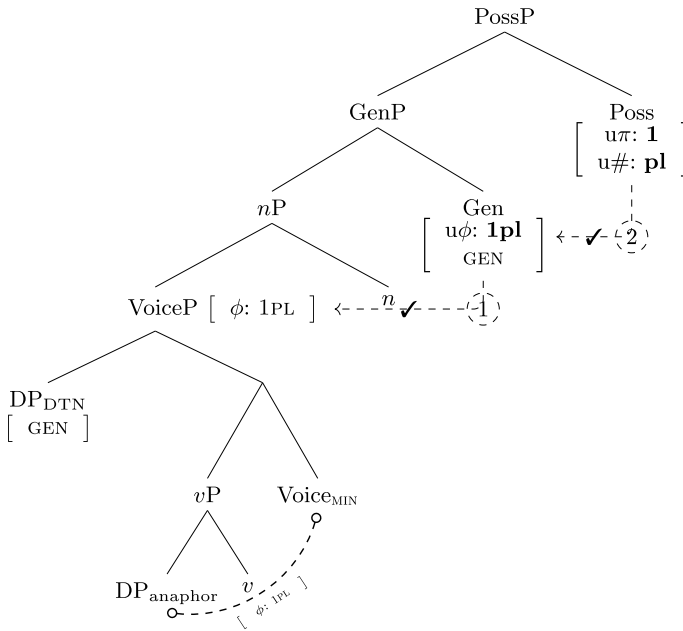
PossP

GenP

Poss
$\left[\begin{array}{c} u\pi\text{: }\mathbf{1} \\ u\#\text{: }\mathbf{pl} \end{array}\right]$

$n$P

Gen
$\left[\begin{array}{c} u\phi\text{: }\mathbf{1pl} \\ \text{GEN} \end{array}\right]$

✓ 2

VoiceP [ $\phi$: 1PL ]

$n$

✓ 1

$DP_{DTN}$
[ GEN ]

$v$P

$Voice_{MIN}$

$DP_{anaphor}$

$v$
[ $\phi$: 1PL ]